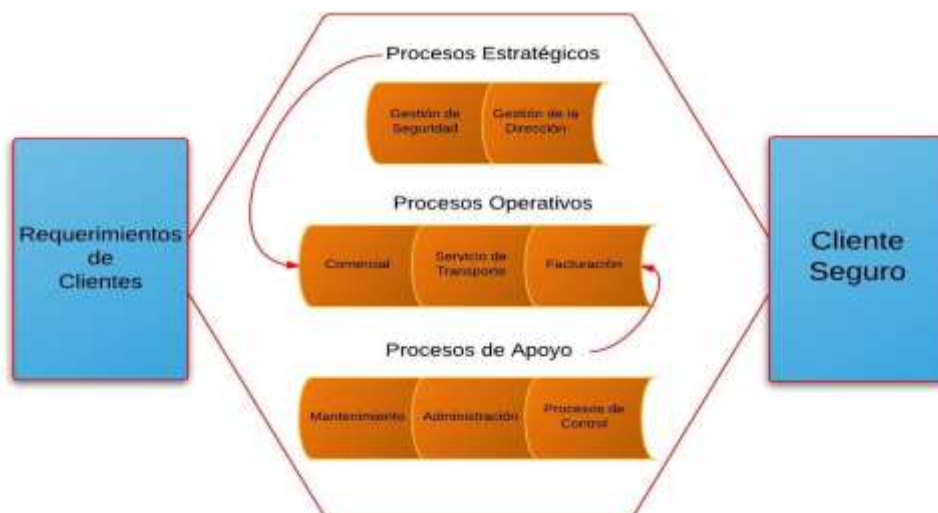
Requerimientos de Clientes

Procesos Estratégicos

Gestión de Seguridad

Gestión de la Dirección

Procesos Operativos

Comercial

Servicio de Transporte

Facturación

Procesos de Apoyo

Mantenimiento

Administración

Procesos de Control

Cliente Seguro